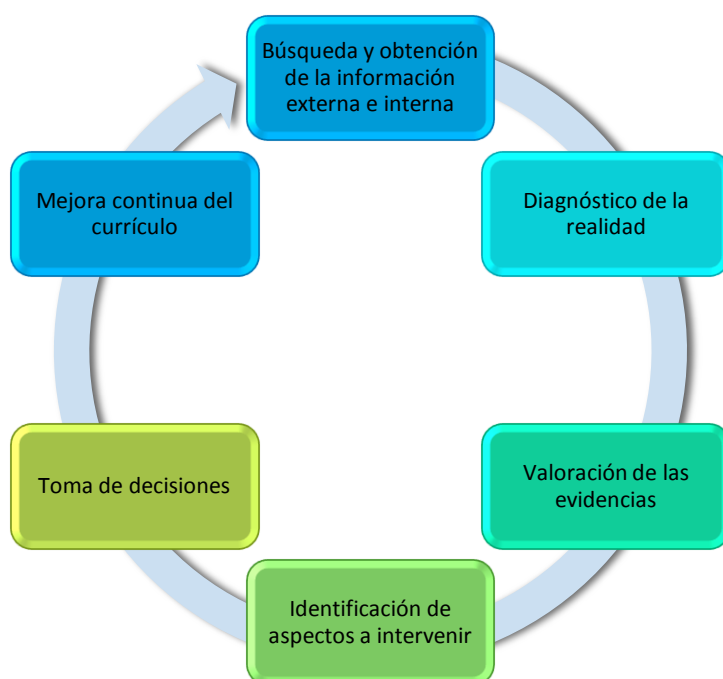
Búsqueda y obtención de la información externa e interna

Diagnóstico de la realidad

Valoración de las evidencias

Identificación de aspectos a intervenir

Toma de decisiones

Mejora continua del currículo